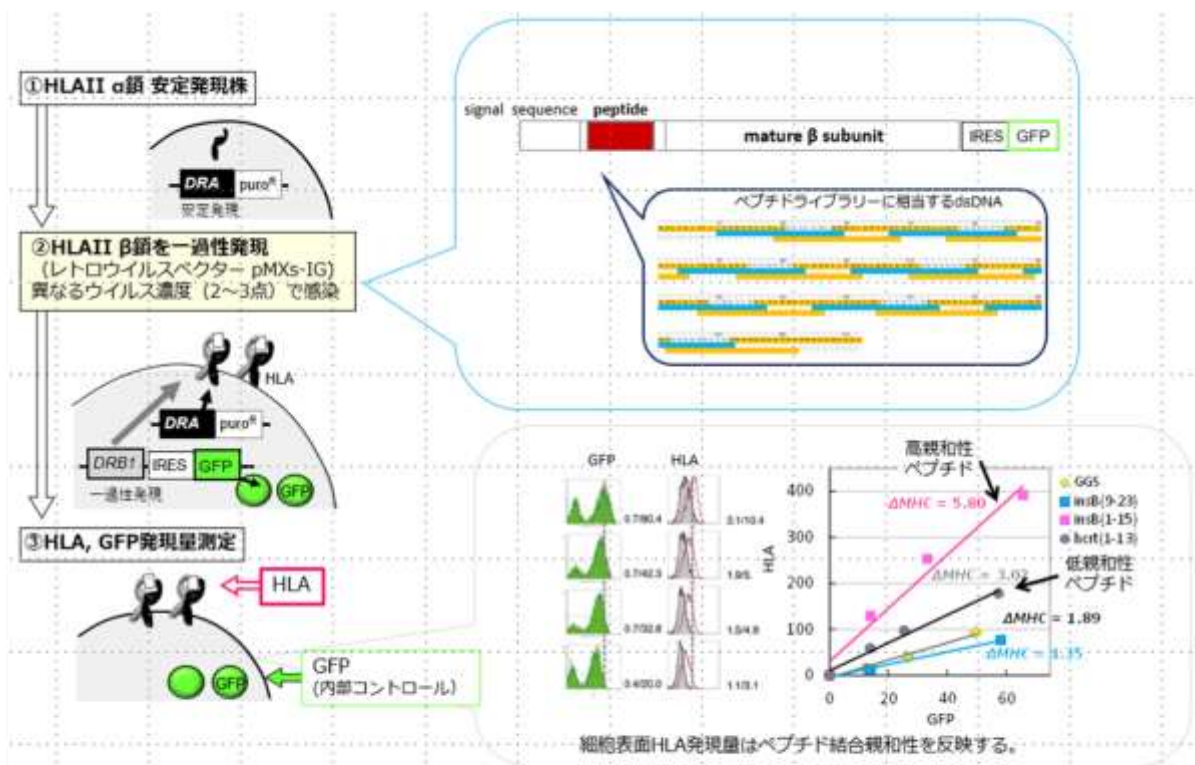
①HLAII α鎖 安定発現株

DRA puro$^R$

安定発現

②HLAII β鎖を一過性発現
（レトロウイルスベクター pMXs-IG）
異なるウイルス濃度（2~3点）で感染

HLA

DRA puro$^R$

DRB1 IRES GFP

一過性発現

GFP

③HLA, GFP発現量測定

HLA

GFP

GFP
(内部コントロール)

signal sequence peptide mature β subunit IRES GFP

ペプチドライブラリーに相当するdsDNA

GFP HLA

0.7/80.4 3.1/10.4

0.7/42.9 1.9/5

0.7/32.8 1.5/4.8

0.4/20.0 1.1/3.1

高親和性
ペプチド

低親和性
ペプチド

ΔMHC = 5.80

ΔMHC = 3.02

ΔMHC = 1.89

ΔMHC = 1.35

GGS
insB(9-23)
insB(1-15)
bcrt(1-13)

HLA

400
300
200
100
0

0 20 40 60

GFP

細胞表面HLA発現量はペプチド結合親和性を反映する。